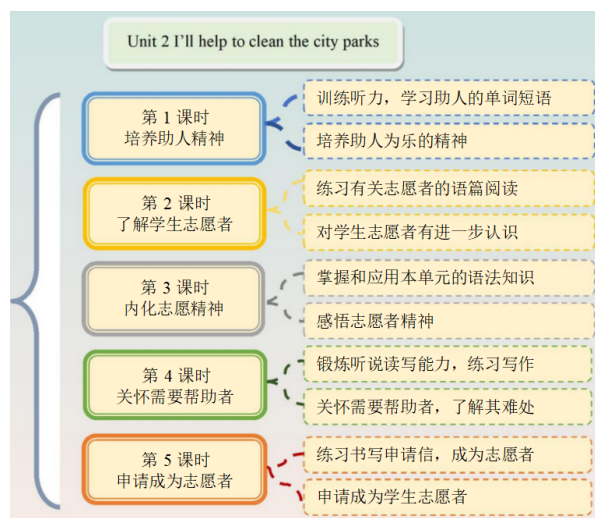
Unit 2 I'll help to clean the city parks

第 1 课时
培养助人精神

训练听力，学习助人的单词短语

培养助人为乐的精神

第 2 课时
了解学生志愿者

练习有关志愿者的语篇阅读

对学生志愿者有进一步认识

第 3 课时
内化志愿精神

掌握和应用本单元的语法知识

感悟志愿者精神

第 4 课时
关怀需要帮助者

锻炼听说读写能力，练习写作

关怀需要帮助者，了解其难处

第 5 课时
申请成为志愿者

练习书写申请信，成为志愿者

申请成为学生志愿者